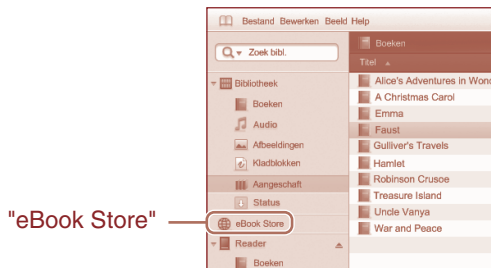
Bestand Bewerken Beeld Help

Zoek bibl.

Bibliotheek
Boeken
Audio
Afbeeldingen
Kladblokken
Aangeschaft
Status
eBook Store
Reader
Boeken

"eBook Store"

Boeken
Titel

Alice's Adventures in Wond
A Christmas Carol
Emma
Faust
Gulliver's Travels
Hamlet
Robinson Crusoe
Treasure Island
Uncle Vanya
War and Peace